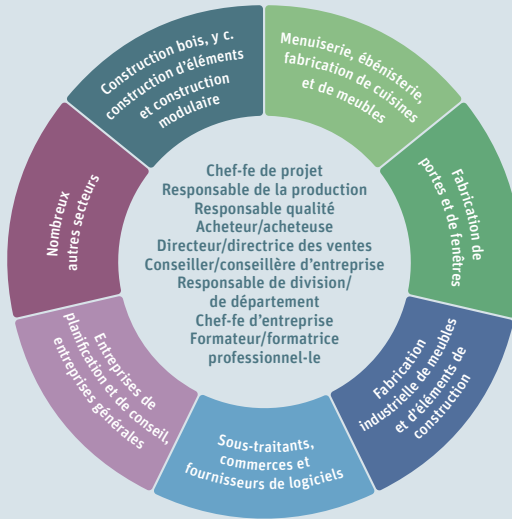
Construction bois, y c. construction d'éléments et construction modulaire

Menuiserie, ébénisterie, fabrication de cuisines et de meubles

Fabrication de portes et de fenêtres

Fabrication industrielle de meubles et d'éléments de construction

Sous-traitants, commerces et fournisseurs de logiciels

Entreprises de planification et de conseil, entreprises générales

Nombreux autres secteurs

Chef-fe de projet
Responsable de la production
Responsable qualité
Acheteur/acheteuse
Directeur/directrice des ventes
Conseiller/conseillère d'entreprise
Responsable de division/ de département
Chef-fe d'entreprise
Formateur/formatrice professionnel-le